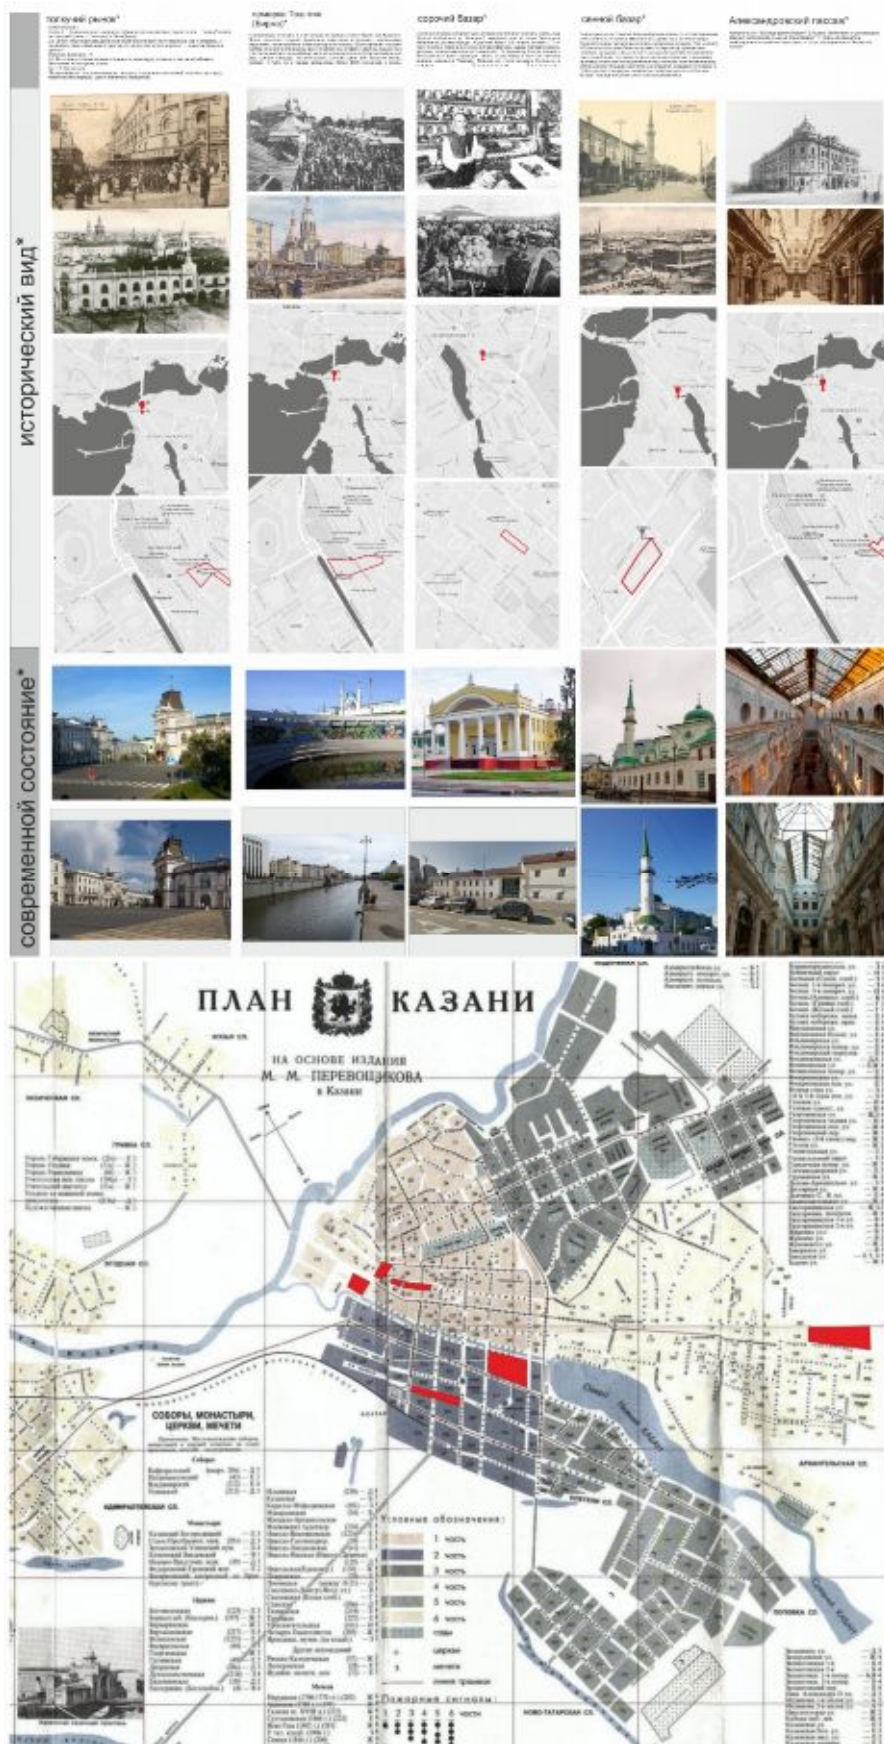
толкучий рынок*

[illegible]

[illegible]
(Бурса)

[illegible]

сорочий базар*

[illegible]

сенной базар*

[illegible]

Александровский пассаж*

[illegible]

исторический вид*

современной состояние*

ПЛАН КАЗАНИ

НА ОСНОВЕ ИЗДАНИЯ
М. М. ПЕРЕВОЩИКОВА
в Казани

СОБОРЫ, МОНАСТЫРИ, ЦЕРКВИ, МЕЧЕТИ

Условные обозначения:
1 часть
2 часть
3 часть
4 часть
5 часть
6 часть
церкви
мечети
линия трамвая

Пожарные сигналы:
1 2 3 4 5 6 части

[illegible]